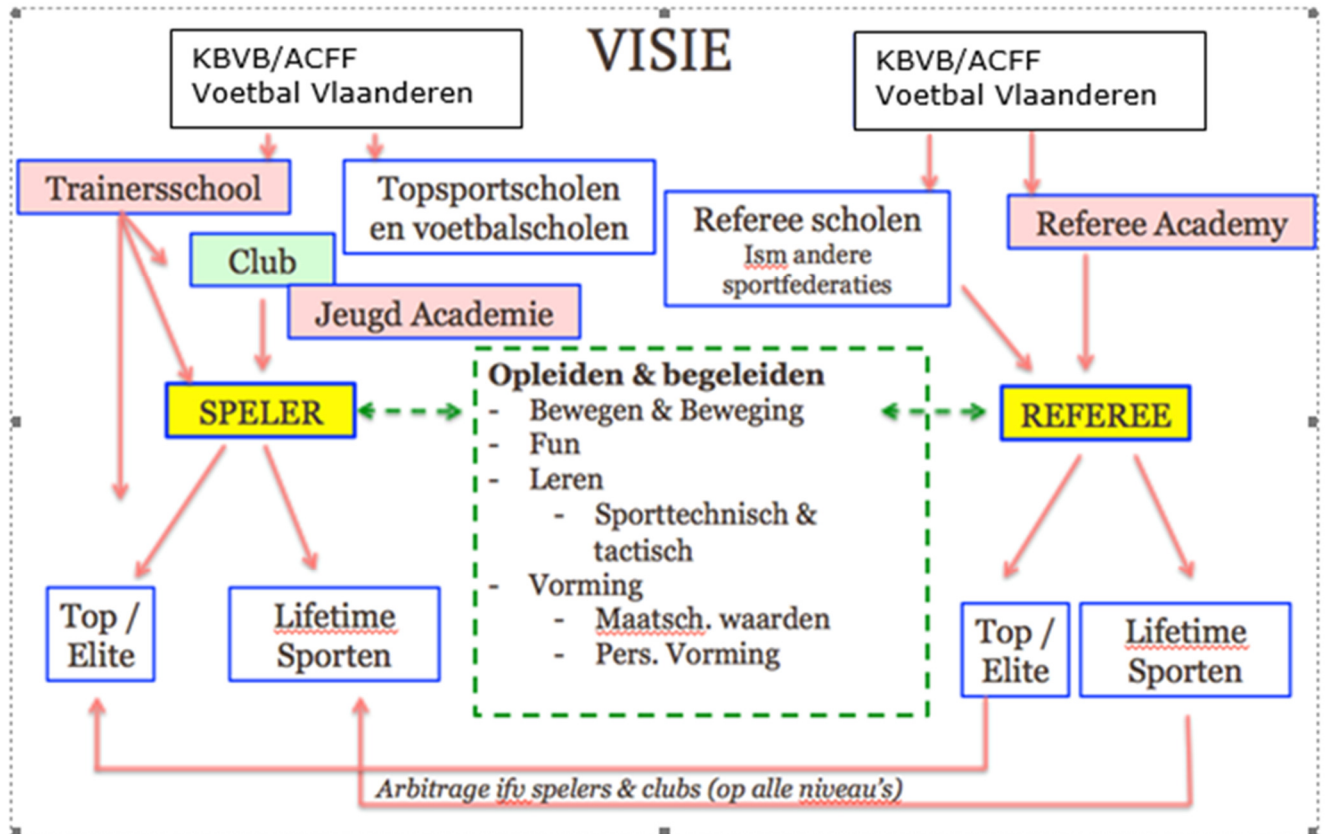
VISIE

KBVB/ACFF
Voetbal Vlaanderen

KBVB/ACFF
Voetbal Vlaanderen

Trainersschool

Topsportscholen en voetbalscholen

Referee scholen
Ism andere sportfederaties

Referee Academy

Club

Jeugd Academie

SPELER

Opleiden & begeleiden
- Bewegen & Beweging
- Fun
- Leren
  - Sporttechnisch & tactisch
- Vorming
  - Maatsch. waarden
  - Pers. Vorming

REFEREE

Top / Elite

Lifetime Sporten

Top / Elite

Lifetime Sporten

Arbitrage ifv spelers & clubs (op alle niveau's)